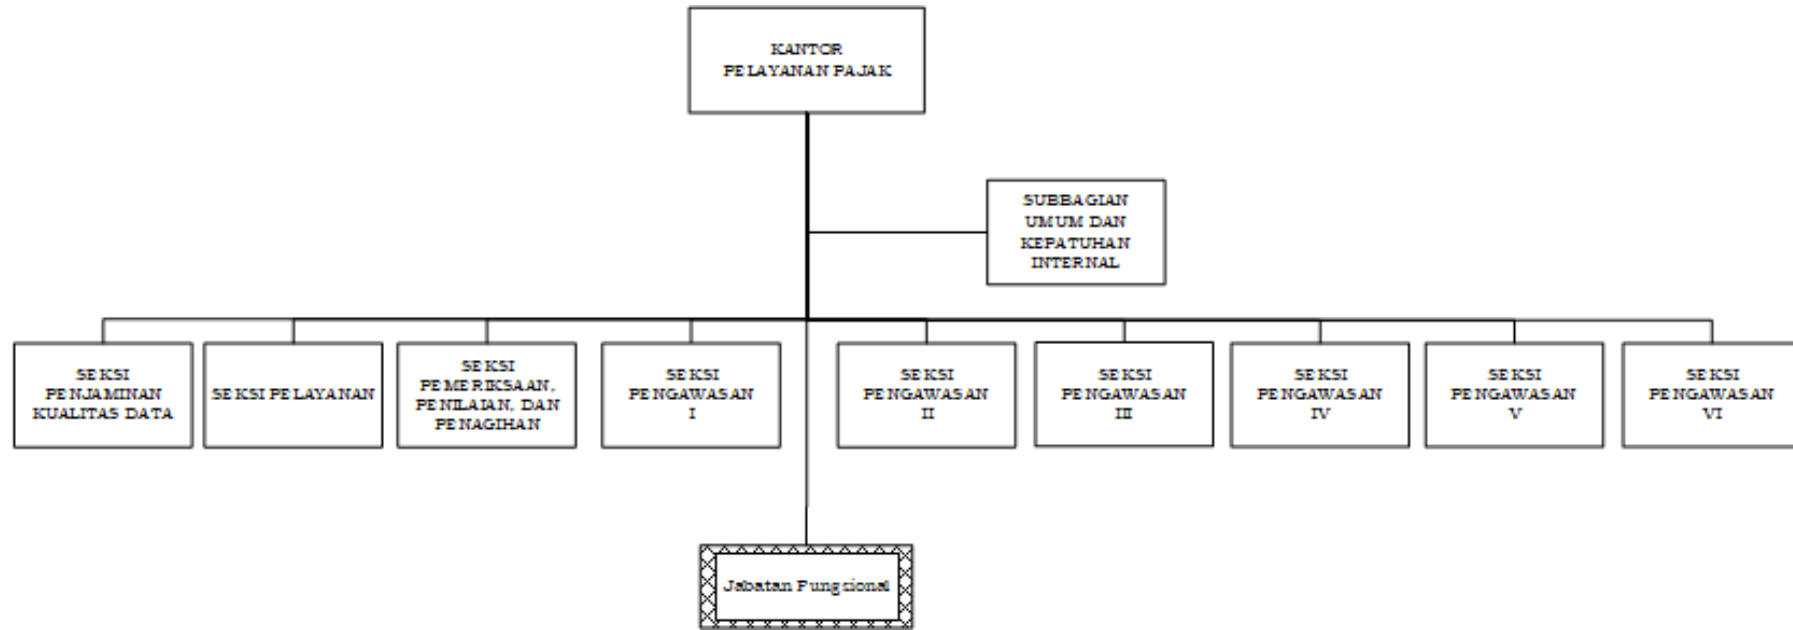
KANTOR PELAYANAN PAJAK

SUBBAGIAN UMUM DAN KEPATUHAN INTERNAL

SEKSI PENJAMINAN KUALITAS DATA

SEKSI PELAYANAN

SEKSI PEMERIKSAAN, PENILAIAN, DAN PENAGIHAN

SEKSI PENGAWASAN I

SEKSI PENGAWASAN II

SEKSI PENGAWASAN III

SEKSI PENGAWASAN IV

SEKSI PENGAWASAN V

SEKSI PENGAWASAN VI

Jabatan Fungsional